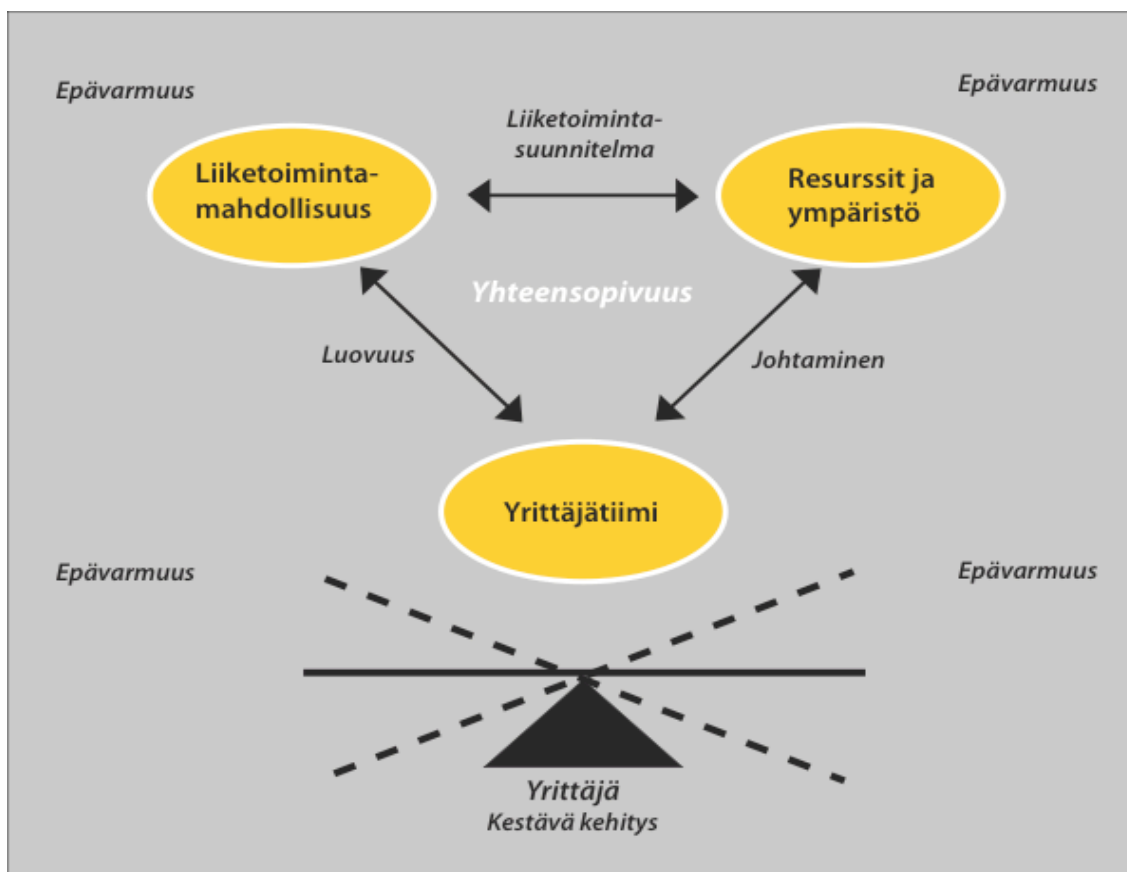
Epävarmuus

Epävarmuus

Liiketoimintasuunnitelma

Liiketoimintamahdollisuus

Resurssit ja ympäristö

Yhteensopivuus

Luovuus

Johtaminen

Yrittäjätiimi

Epävarmuus

Epävarmuus

Yrittäjä
Kestävä kehitys